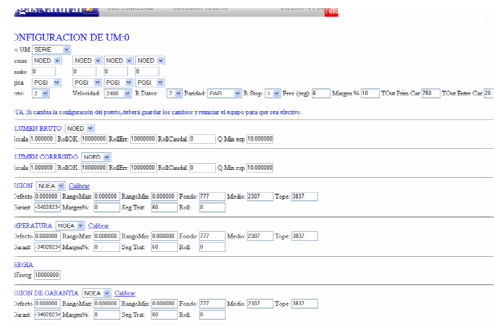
gas natural

ONFIGURACION DE UM:0

o UM: SERIE
rmas: NOED NOED NOED NOED
nsido: 0 0 0 0
gica: POSI POSI POSI POSI
erto: 2 Velocidad: 2400 B.Datos: 7 Paridad: PAR B.Stop: 1 Frec (seg): 6 Margen %: 10 TOut Prim Car: 780 TOut Entre Car: 20

TA: Si cambia la configuración del puerto, deberá guardar los cambios y reiniciar el equipo para que sea efectivo.

LUMEN BRUTO NOED
Escala: 1.000000 RollOK: 10000000 RollErr: 10000000 RollCaudal: 0 Q.Min exp: 10.000000

LUMEN CORREGIDO NOED
Escala: 1.000000 RollOK: 10000000 RollErr: 10000000 RollCaudal: 0 Q.Min exp: 10.000000

SION NOEA Calibrar
Defecto: 0.000000 RangoMax: 0.000000 RangoMin: 0.000000 Fondo: 777 Medio: 2307 Tope: 3837
Garant: -34028234 Margen%: 0 Seg Trat: 60 Roll: 0

MPERATURA NOEA Calibrar
Defecto: 0.000000 RangoMax: 0.000000 RangoMin: 0.000000 Fondo: 777 Medio: 2307 Tope: 3837
Garant: -34028234 Margen%: 0 Seg Trat: 60 Roll: 0

ERGIA
llEnerg: 10000000

SION DE GARANTIA NOEA Calibrar
Defecto: 0.000000 RangoMax: 0.000000 RangoMin: 0.000000 Fondo: 777 Medio: 2307 Tope: 3837
Garant: -34028234 Margen%: 0 Seg Trat: 60 Roll: 0